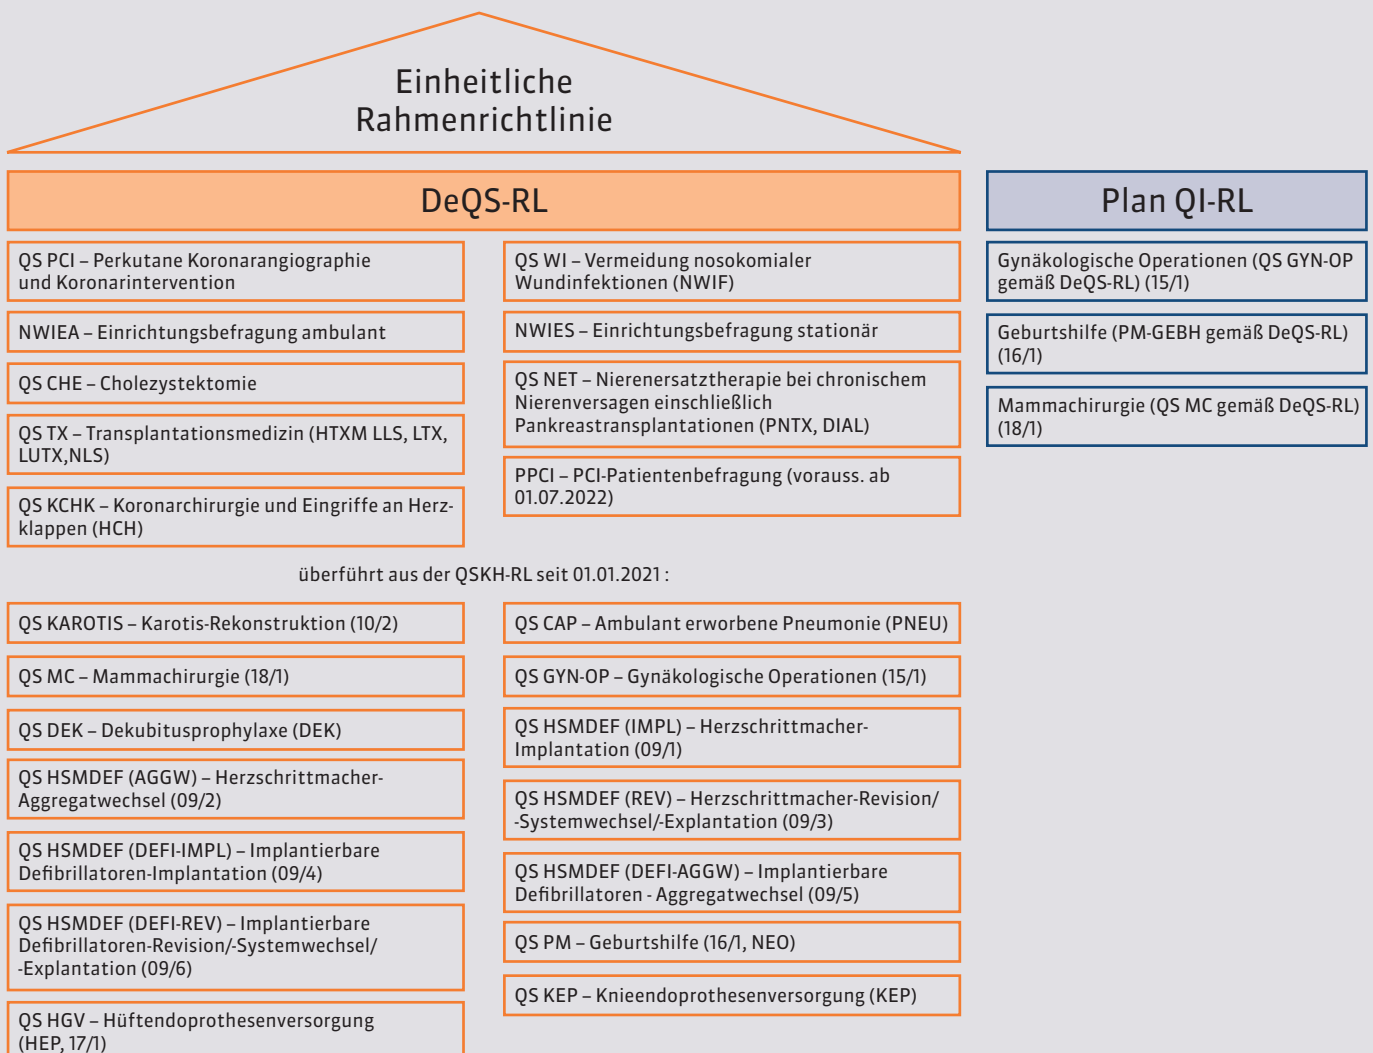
Einheitliche Rahmenrichtlinie

DeQS-RL

QS PCI – Perkutane Koronarangiographie und Koronarintervention

NWIEA – Einrichtungsbefragung ambulant

QS CHE – Cholezystektomie

QS TX – Transplantationsmedizin (HTXM LLS, LTX, LUTX,NLS)

QS KCHK – Koronarchirurgie und Eingriffe an Herzklappen (HCH)

QS WI – Vermeidung nosokomialer Wundinfektionen (NWIF)

NWIES – Einrichtungsbefragung stationär

QS NET – Nierenersatztherapie bei chronischem Nierenversagen einschließlich Pankreastransplantationen (PNTX, DIAL)

PPCI – PCI-Patientenbefragung (vorauss. ab 01.07.2022)

Plan QI-RL

Gynäkologische Operationen (QS GYN-OP gemäß DeQS-RL) (15/1)

Geburtshilfe (PM-GEBH gemäß DeQS-RL) (16/1)

Mammachirurgie (QS MC gemäß DeQS-RL) (18/1)

überführt aus der QSKH-RL seit 01.01.2021 :

QS KAROTIS – Karotis-Rekonstruktion (10/2)

QS MC – Mammachirurgie (18/1)

QS DEK – Dekubitusprophylaxe (DEK)

QS HSMDEF (AGGW) – Herzschrittmacher-Aggregatwechsel (09/2)

QS HSMDEF (DEFI-IMPL) – Implantierbare Defibrillatoren-Implantation (09/4)

QS HSMDEF (DEFI-REV) – Implantierbare Defibrillatoren-Revision/-Systemwechsel/ -Explantation (09/6)

QS HGV – Hüftendoprothesenversorgung (HEP, 17/1)

QS CAP – Ambulant erworbene Pneumonie (PNEU)

QS GYN-OP – Gynäkologische Operationen (15/1)

QS HSMDEF (IMPL) – Herzschrittmacher-Implantation (09/1)

QS HSMDEF (REV) – Herzschrittmacher-Revision/ -Systemwechsel/-Explantation (09/3)

QS HSMDEF (DEFI-AGGW) – Implantierbare Defibrillatoren - Aggregatwechsel (09/5)

QS PM – Geburtshilfe (16/1, NEO)

QS KEP – Knieendoprothesenversorgung (KEP)